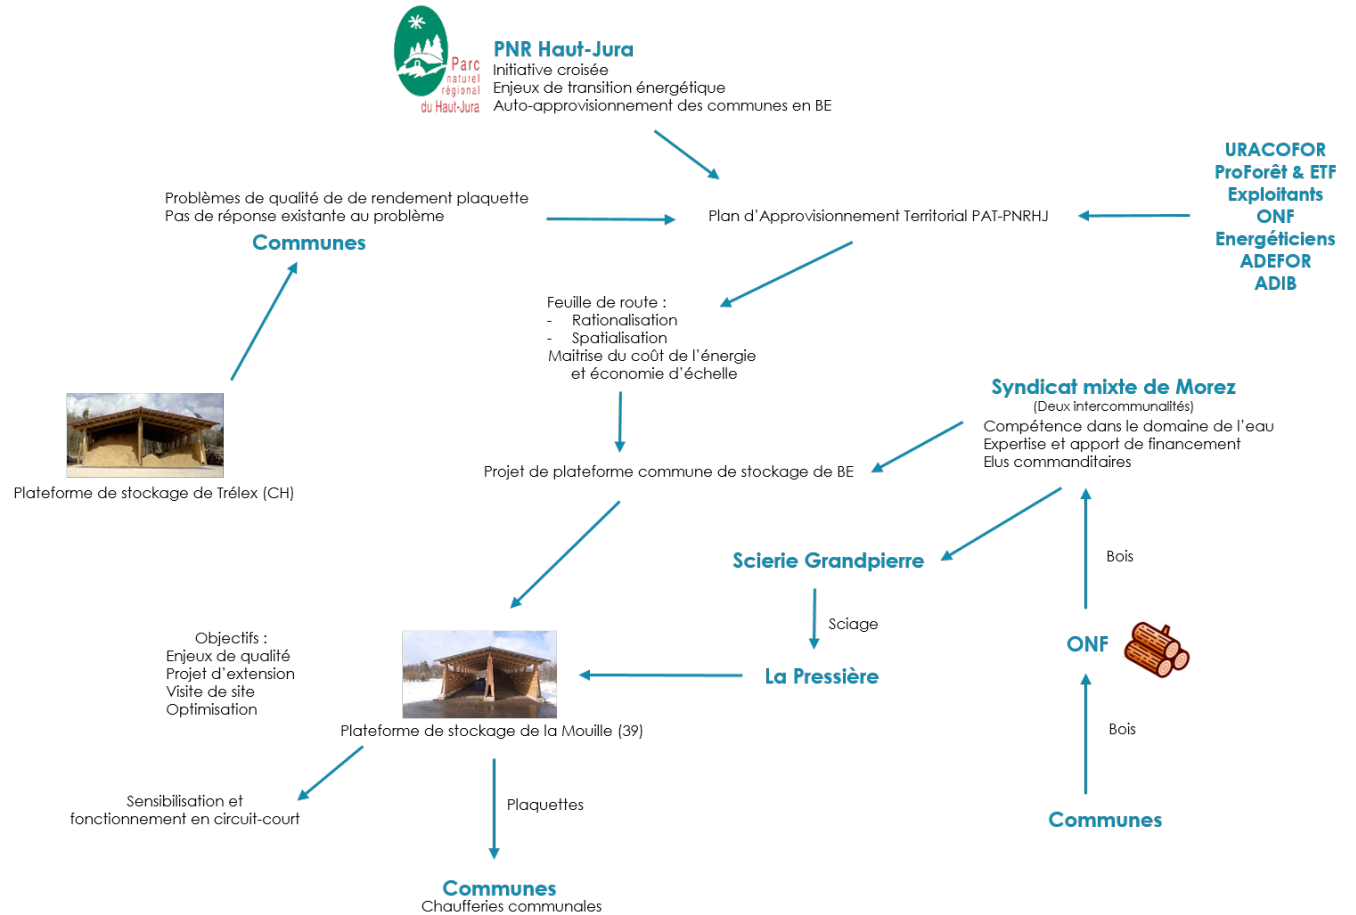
Parc naturel régional du Haut-Jura

PNR Haut-Jura
Initiative croisée
Enjeux de transition énergétique
Auto-approvisionnement des communes en BE

URACOFOR
ProForêt & ETF
Exploitants
ONF
Energéticiens
ADEFOR
ADIB

Problèmes de qualité de de rendement plaquette
Pas de réponse existante au problème
Communes

Plan d'Approvisionnement Territorial PAT-PNRHJ

Feuille de route :
- Rationalisation
- Spatialisation
Maitrise du coût de l'énergie et économie d'échelle

Plateforme de stockage de Trélex (CH)

Syndicat mixte de Morez
(Deux intercommunalités)
Compétence dans le domaine de l'eau
Expertise et apport de financement
Elus commanditaires

Projet de plateforme commune de stockage de BE

Scierie Grandpierre

Bois

Sciage

ONF

Objectifs :
Enjeux de qualité
Projet d'extension
Visite de site
Optimisation

La Pressière

Plateforme de stockage de la Mouille (39)

Bois

Sensibilisation et fonctionnement en circuit-court

Plaquettes

Communes

Communes
Chaufferies communales